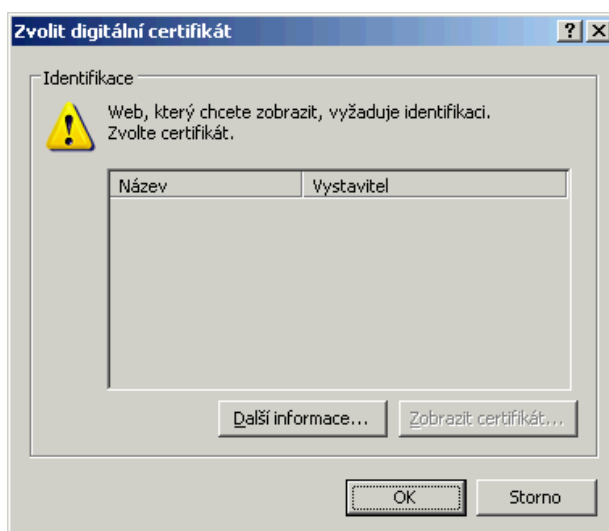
Zvolit digitální certifikát

?

X

Identifikace

Web, který chcete zobrazit, vyžaduje identifikaci. Zvolte certifikát.

| Název | Vystavitel |
|---|---|

Další informace...

Zobrazit certifikát...

OK

Storno